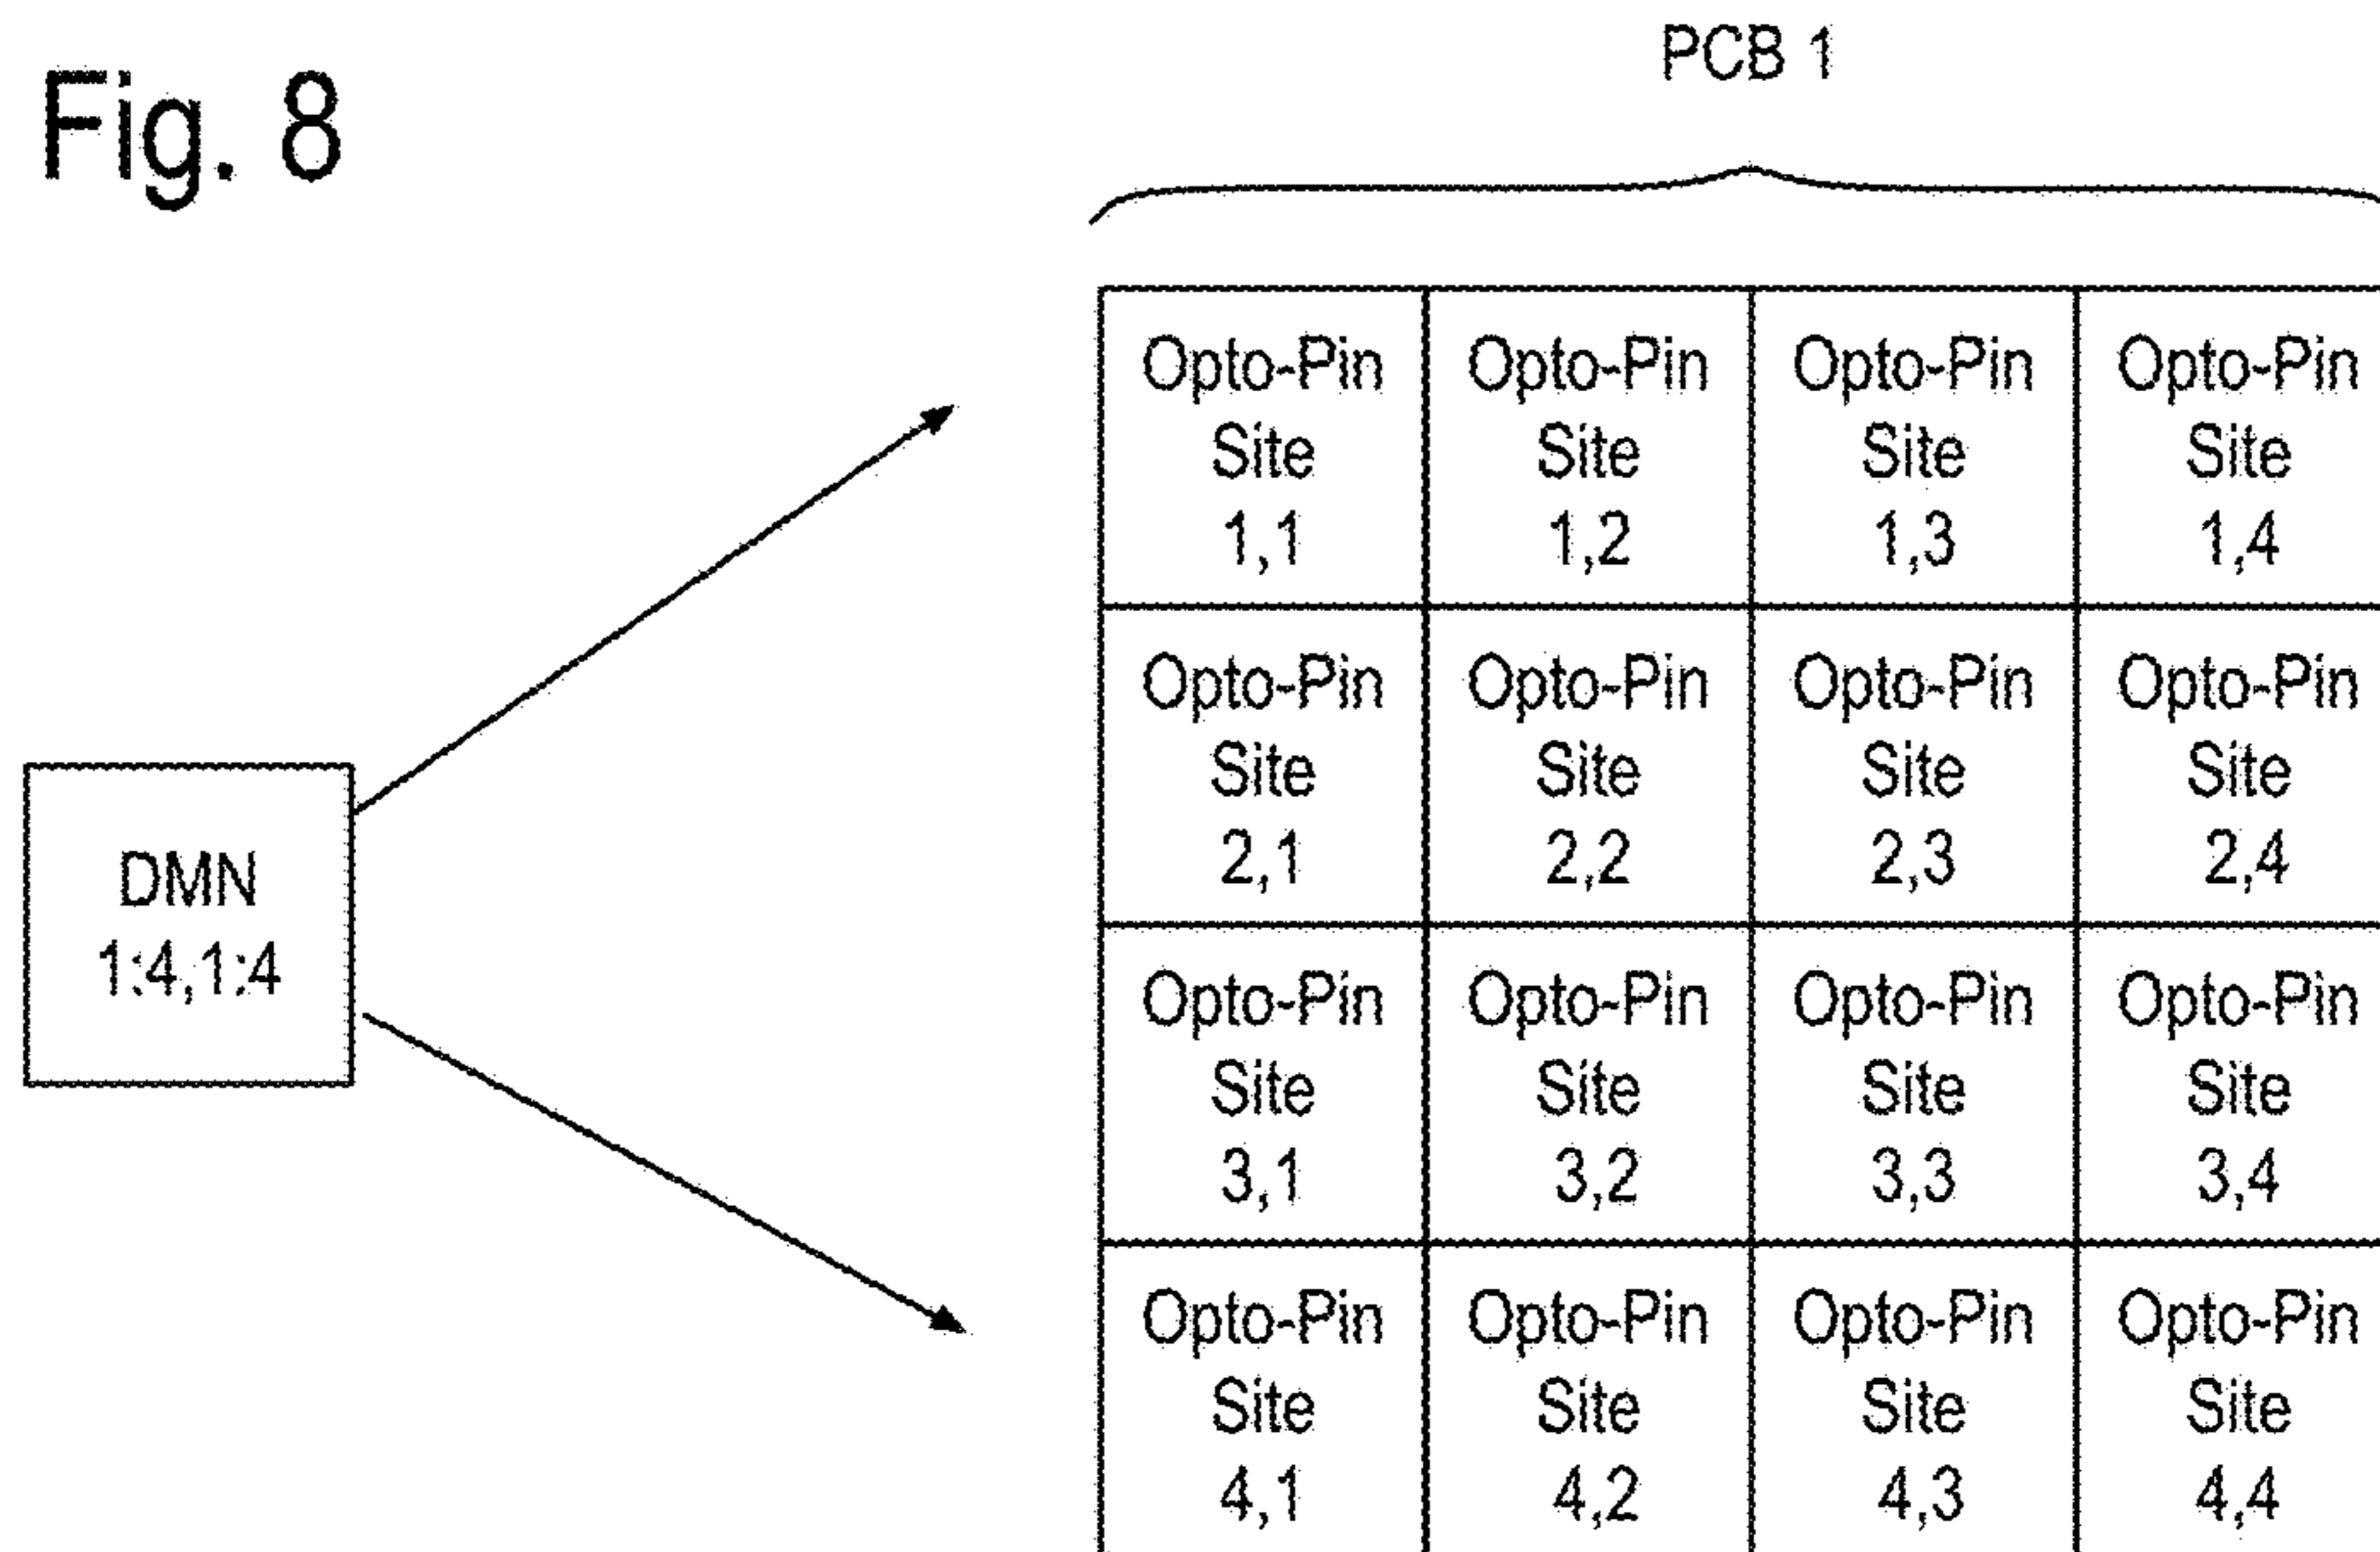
Fig. 8

PCB 1

DMN
1:4,1:4

| Opto-Pin Site 1,1 | Opto-Pin Site 1,2 | Opto-Pin Site 1,3 | Opto-Pin Site 1,4 |
|---|---|---|---|
| Opto-Pin Site 2,1 | Opto-Pin Site 2,2 | Opto-Pin Site 2,3 | Opto-Pin Site 2,4 |
| Opto-Pin Site 3,1 | Opto-Pin Site 3,2 | Opto-Pin Site 3,3 | Opto-Pin Site 3,4 |
| Opto-Pin Site 4,1 | Opto-Pin Site 4,2 | Opto-Pin Site 4,3 | Opto-Pin Site 4,4 |